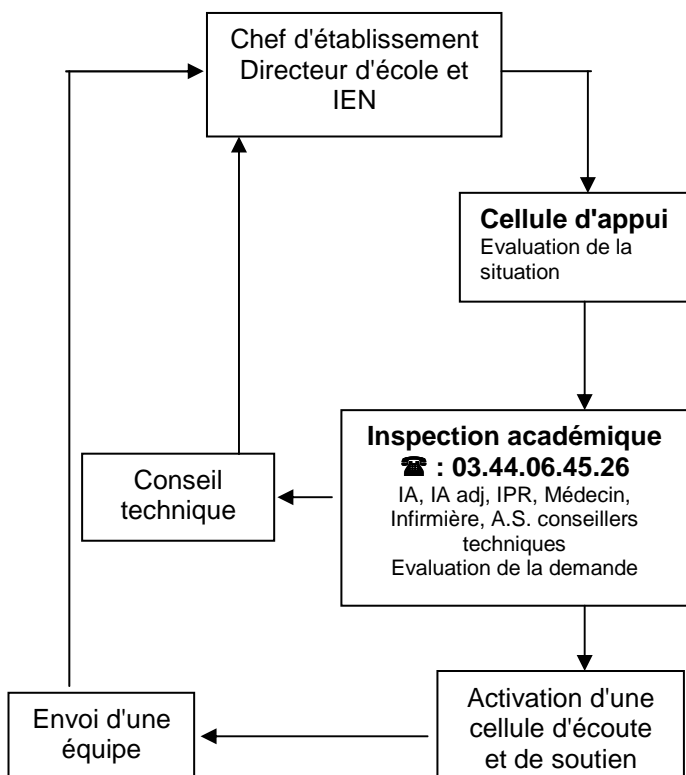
Chef d'établissement
Directeur d'école et
IEN

**Cellule d'appui**
Evaluation de la situation

**Inspection académique**
**☎ : 03.44.06.45.26**
IA, IA adj, IPR, Médecin, Infirmière, A.S. conseillers techniques
Evaluation de la demande

Conseil technique

Activation d'une cellule d'écoute et de soutien

Envoi d'une équipe